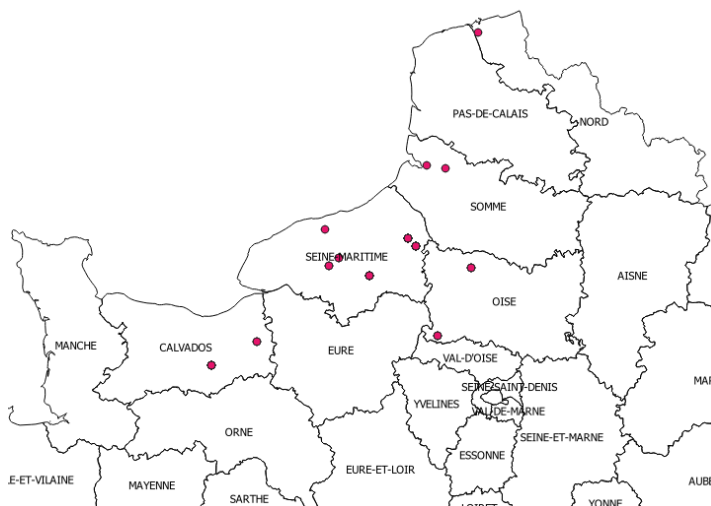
PAS-DE-CALAIS
NORD
SOMME
SEINE-MARITIME
AISNE
OISE
MANCHE
CALVADOS
EURE
VAL-D'OISE
SEINE-SAINT-DENIS
MAR
YVELINES
VAL-DE-MARNE
ORNE
SEINE-ET-MARNE
ESSONNE
LE-ET-VILAINE
MAYENNE
EURE-ET-LOIR
AUBE
SARTHE
YONNE
LOIRET